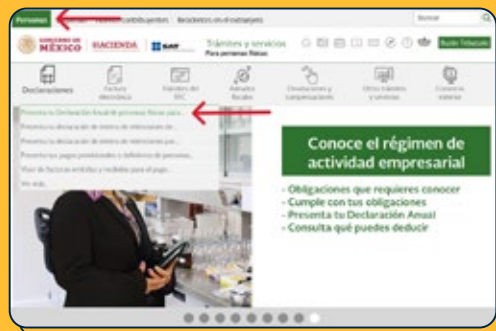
Personas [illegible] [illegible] contribuyentes Residentes en el extranjero

Buscar

GOBIERNO DE MÉXICO HACIENDA SAT

Trámites y servicios
Para personas físicas

Buzón Tributario

Declaraciones

Factura electrónica

Trámites del RFC

Adeudos fiscales

Devoluciones y compensaciones

Otros trámites y servicios

Consultas

Presenta tu Declaración Anual de personas físicas para...

Presenta tu declaración de retiros de intereses de...

Presenta tu declaración de retiros de intereses por...

Presentar tus pagos provisionales o definitivos de personas...

Visor de facturas emitidas y recibidas para el pago...

Ver más

Conoce el régimen de actividad empresarial

- Obligaciones que requieres conocer
- Cumple con tus obligaciones
- Presenta tu Declaración Anual
- Consulta qué puedes deducir